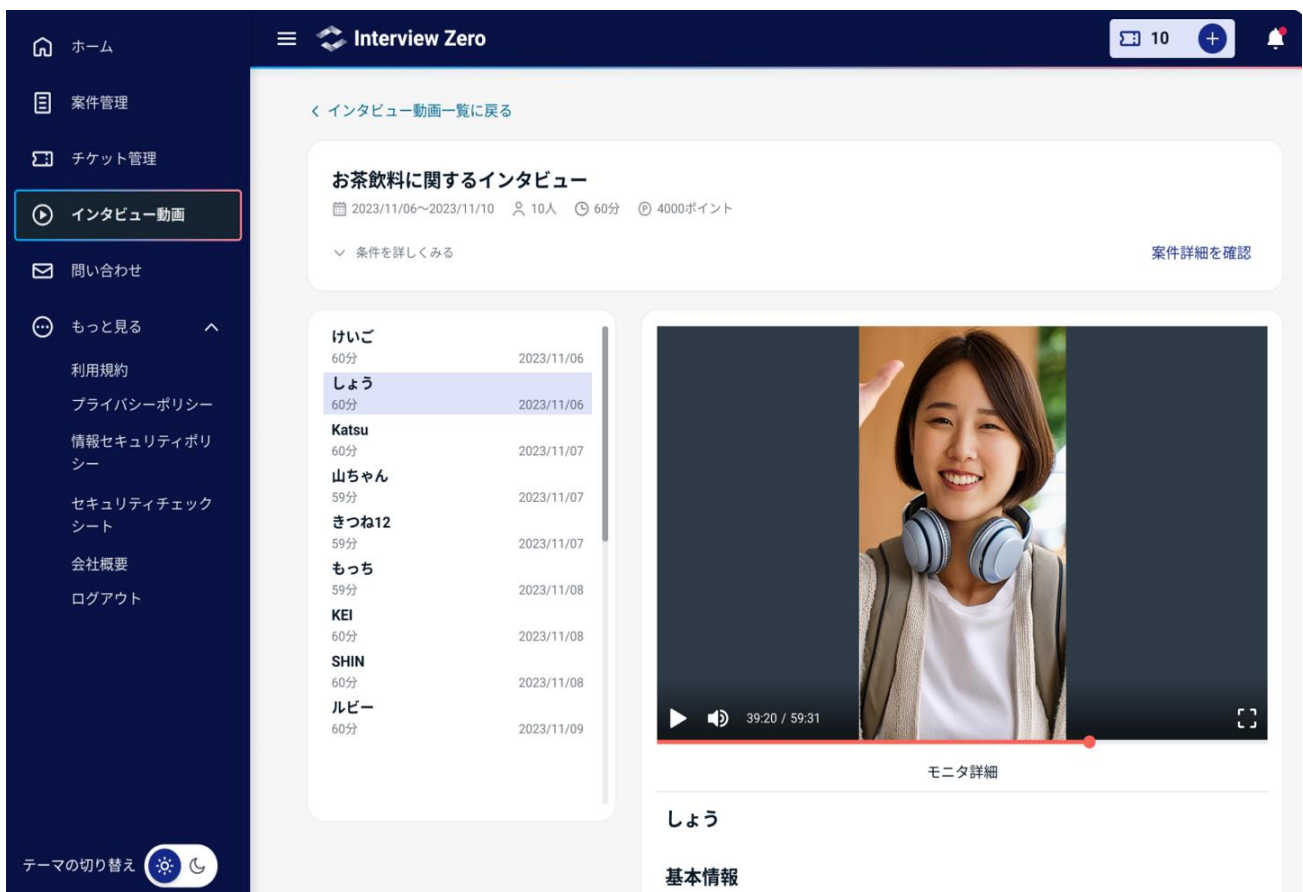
ホーム
案件管理
チケット管理
インタビュー動画
問い合わせ
もっと見る
利用規約
プライバシーポリシー
情報セキュリティポリシー
セキュリティチェックシート
会社概要
ログアウト
テーマの切り替え

Interview Zero
10

< インタビュー動画一覧に戻る

お茶飲料に関するインタビュー
2023/11/06~2023/11/10 10人 60分 4000ポイント
条件を詳しくみる
案件詳細を確認

けいご
60分 2023/11/06
しょう
60分 2023/11/06
Katsu
60分 2023/11/07
山ちゃん
59分 2023/11/07
きつね12
59分 2023/11/07
もっち
59分 2023/11/08
KEI
60分 2023/11/08
SHIN
60分 2023/11/08
ルビー
60分 2023/11/09

39:20 / 59:31
モニタ詳細
しょう
基本情報